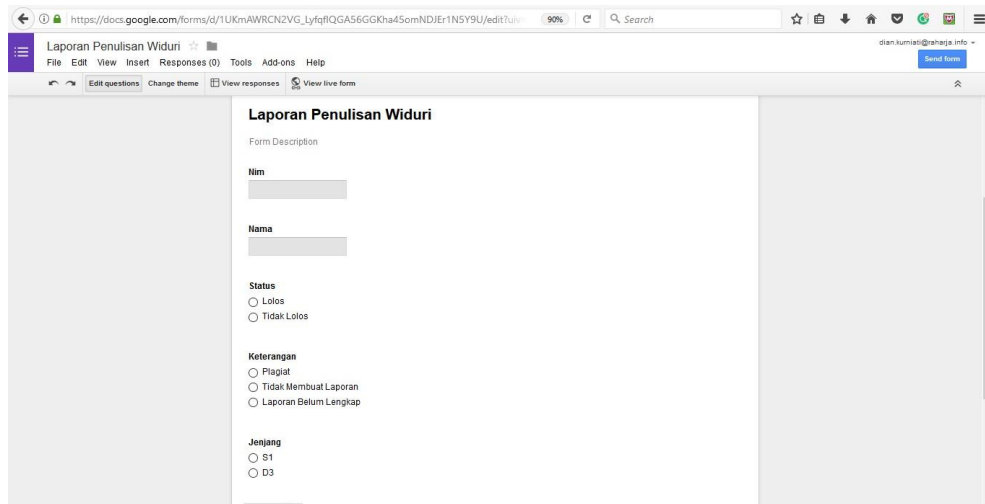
https://docs.google.com/forms/d/1UKmAWRCN2VG_LyfqflQGA56GGKha45omNDJEr1N5Y9U/edit?u

90%

Search

Laporan Penulisan Widuri

File Edit View Insert Responses (0) Tools Add-ons Help

dian.kurniati@raharja.info

Send form

Edit questions Change theme View responses View live form

Laporan Penulisan Widuri

Form Description

Nim

Nama

Status

Lolos

Tidak Lolos

Keterangan

Plagiat

Tidak Membuat Laporan

Laporan Belum Lengkap

Jenjang

S1

D3